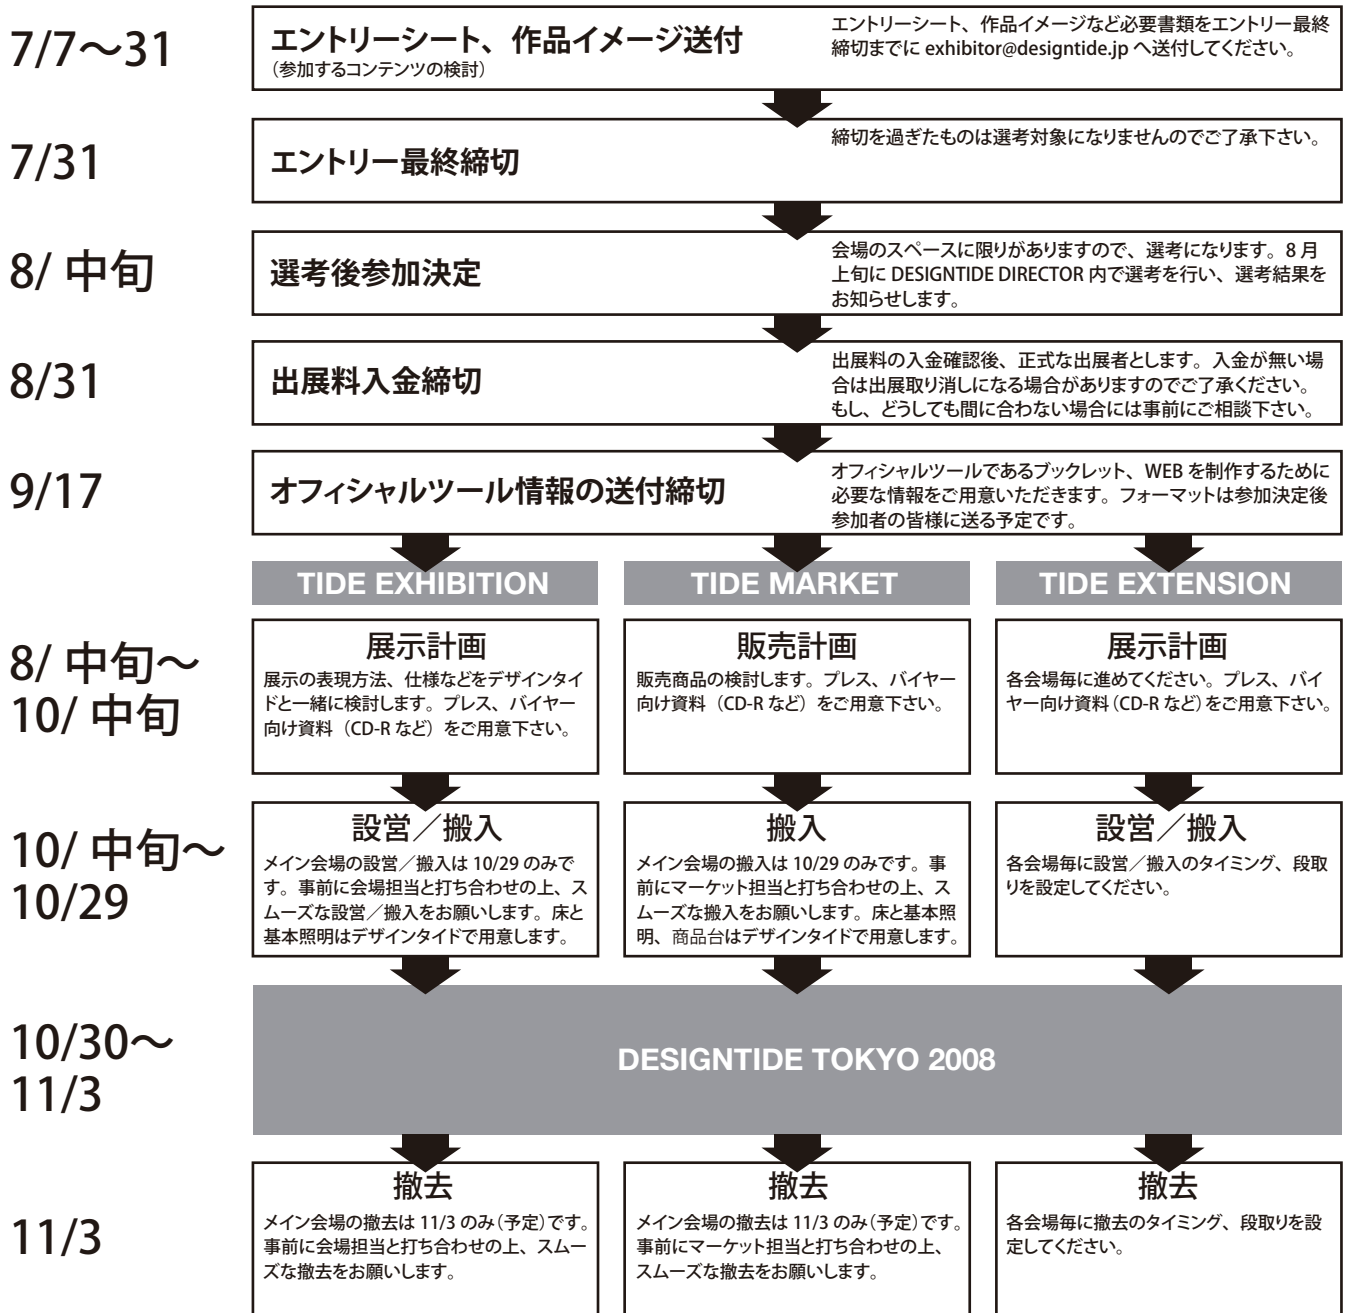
7/7〜31

エントリーシート、作品イメージ送付
（参加するコンテンツの検討）

エントリーシート、作品イメージなど必要書類をエントリー最終締切までに exhibitor@designtide.jp へ送付してください。

7/31

エントリー最終締切

締切を過ぎたものは選考対象になりませんのでご了承下さい。

8/ 中旬

選考後参加決定

会場のスペースに限りがありますので、選考になります。8 月上旬に DESIGNTIDE DIRECTOR 内で選考を行い、選考結果をお知らせします。

8/31

出展料入金締切

出展料の入金確認後、正式な出展者とします。入金が無い場合は出展取り消しになる場合がありますのでご了承ください。もし、どうしても間に合わない場合には事前にご相談下さい。

9/17

オフィシャルツール情報の送付締切

オフィシャルツールであるブックレット、WEB を制作するために必要な情報をご用意いただきます。フォーマットは参加決定後参加者の皆様に送る予定です。

TIDE EXHIBITION

TIDE MARKET

TIDE EXTENSION

8/ 中旬〜
10/ 中旬

展示計画
展示の表現方法、仕様などをデザインタイドと一緒に検討します。プレス、バイヤー向け資料（CD-R など）をご用意下さい。

販売計画
販売商品の検討します。プレス、バイヤー向け資料（CD-R など）をご用意下さい。

展示計画
各会場毎に進めてください。プレス、バイヤー向け資料（CD-R など）をご用意下さい。

10/ 中旬〜
10/29

設営／搬入
メイン会場の設営／搬入は 10/29 のみです。事前に会場担当と打ち合わせの上、スムーズな設営／搬入をお願いします。床と基本照明はデザインタイドで用意します。

搬入
メイン会場の搬入は 10/29 のみです。事前にマーケット担当と打ち合わせの上、スムーズな搬入をお願いします。床と基本照明、商品台はデザインタイドで用意します。

設営／搬入
各会場毎に設営／搬入のタイミング、段取りを設定してください。

10/30〜
11/3

DESIGNTIDE TOKYO 2008

11/3

撤去
メイン会場の撤去は 11/3 のみ（予定）です。事前に会場担当と打ち合わせの上、スムーズな撤去をお願いします。

撤去
メイン会場の撤去は 11/3 のみ（予定）です。事前にマーケット担当と打ち合わせの上、スムーズな撤去をお願いします。

撤去
各会場毎に撤去のタイミング、段取りを設定してください。